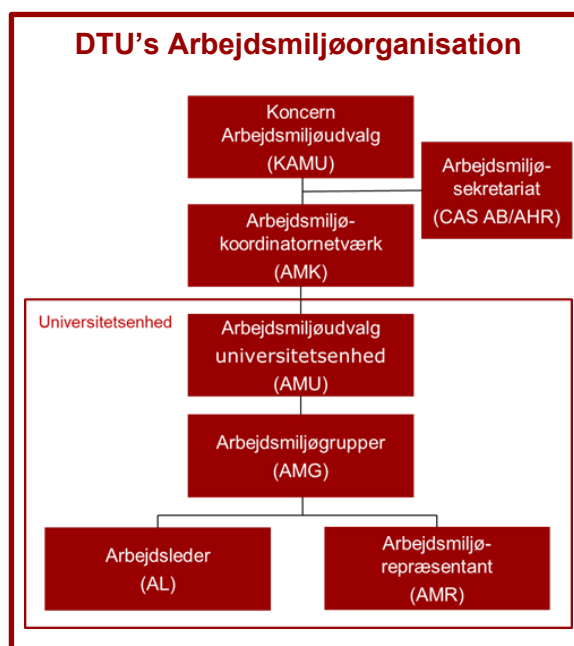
DTU's Arbejdsmiljøorganisation

Koncern Arbejdsmiljøudvalg (KAMU)

Arbejdsmiljøsekretariat (CAS AB/AHR)

Arbejdsmiljøkoordinatornetværk (AMK)

Universitetsenhed

Arbejdsmiljøudvalg universitetsenhed (AMU)

Arbejdsmiljøgrupper (AMG)

Arbejdsleder (AL)

Arbejdsmiljørepræsentant (AMR)